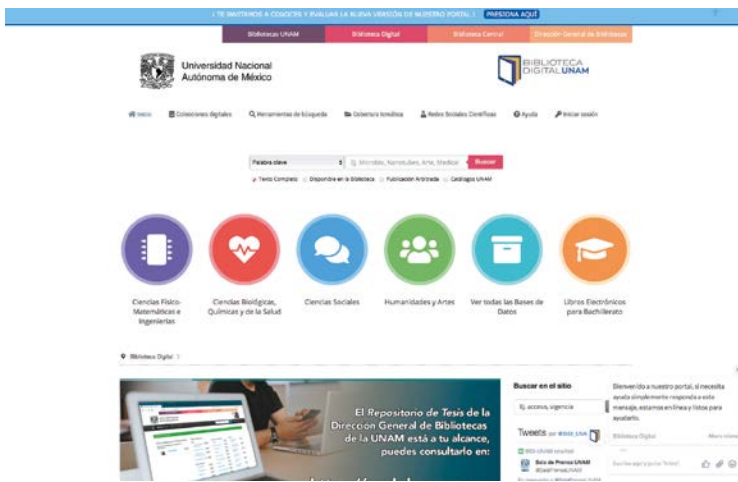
¡TE INVITAMOS A CONOCER Y EVALUAR LA NUEVA VERSIÓN DE NUESTRO PORTAL! PRESIONA AQUÍ

Bibliotecas UNAM | Biblioteca Digital | Biblioteca Central | Dirección General de Bibliotecas

Universidad Nacional Autónoma de México

BIBLIOTECA DIGITAL UNAM

Inicio | Colecciones digitales | Herramientas de búsqueda | Cobertura temática | Redes Sociales Científicas | Ayuda | Iniciar sesión

Palabra clave | Ej. Microbios, Nanotubos, Arte, Medicina | Buscar

Texto Completo | Disponible en la Biblioteca | Publicación Arbitrada | Catálogos UNAM

Ciencias Físico-Matemáticas e Ingenierías

Ciencias Biológicas, Químicas y de la Salud

Ciencias Sociales

Humanidades y Artes

Ver todas las Bases de Datos

Libros Electrónicos para Bachillerato

Biblioteca Digital

El Repositorio de Tesis de la Dirección General de Bibliotecas de la UNAM está a tu alcance, puedes consultarlo en:

Buscar en el sitio

Ej. acceso, vigencia

Tweets por @BID_UNAM

Sala de Prensa UNAM

Bienvenido a nuestro portal, si necesita ayuda simplemente responda a este mensaje, estamos en línea y listos para ayudarlo.

Biblioteca Digital

Escribe aquí y pulsa 'Enviar'